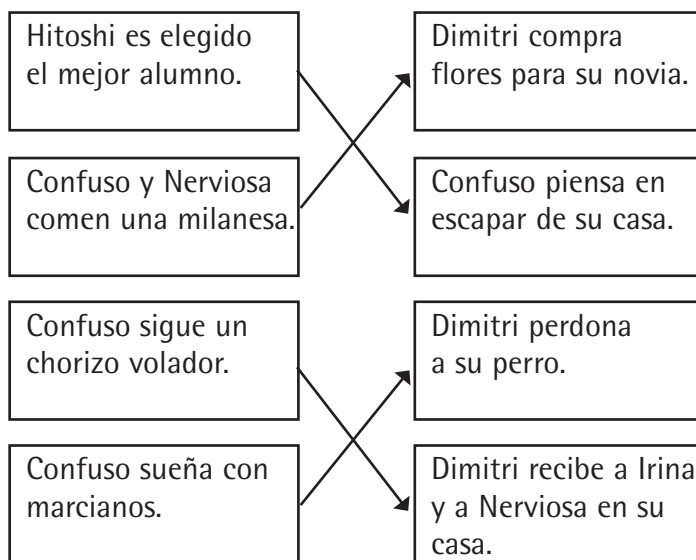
Hitoshi es elegido el mejor alumno.

Confuso y Nerviosa comen una milanesa.

Confuso sigue un chorizo volador.

Confuso sueña con marcianos.

Dimitri compra flores para su novia.

Confuso piensa en escapar de su casa.

Dimitri perdona a su perro.

Dimitri recibe a Irina y a Nerviosa en su casa.